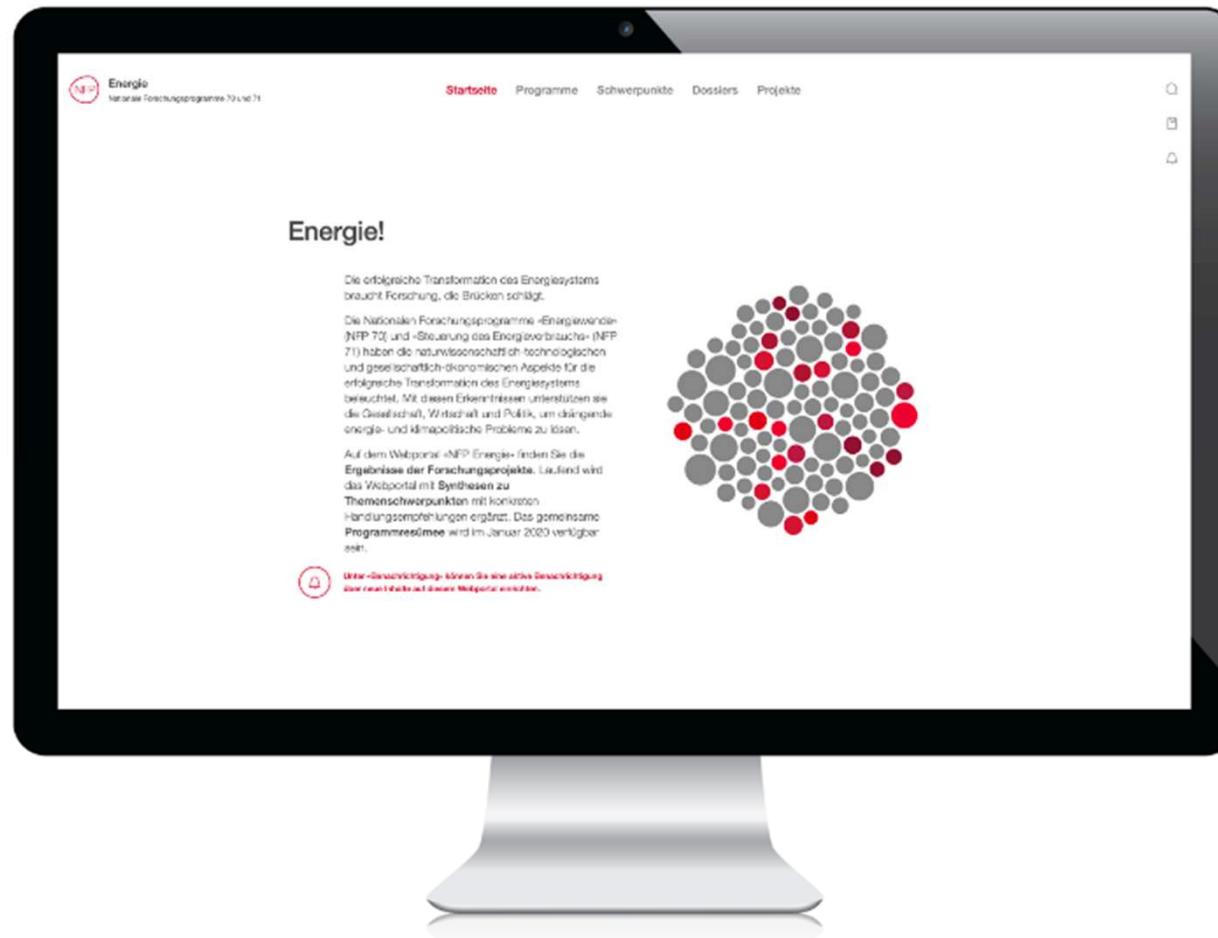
NFP Energie
Nationale Forschungsprogramme 70 und 71

Startseite Programme Schwerpunkte Dossiers Projekte

Energie!

Die erfolgreiche Transformation des Energiesystems braucht Forschung, die Brücken schlägt.

Die Nationalen Forschungsprogramme «Energiewende» (NFP 70) und «Steuerung des Energieverbrauchs» (NFP 71) haben die naturwissenschaftlich-technologischen und gesellschaftlich-ökonomischen Aspekte für die erfolgreiche Transformation des Energiesystems beleuchtet. Mit diesen Erkenntnissen unterstützen sie die Gesellschaft, Wirtschaft und Politik, um drängende energie- und klimapolitische Probleme zu lösen.

Auf dem Webportal «NFP Energie» finden Sie die Ergebnisse der Forschungsprojekte. Laufend wird das Webportal mit Synthesen zu Themenschwerpunkten mit konkreten Handlungsempfehlungen ergänzt. Das gemeinsame Programmresümee wird im Januar 2020 verfügbar sein.

Unter «Benachrichtigung» können Sie eine aktive Benachrichtigung über neue Inhalte auf diesem Webportal einrichten.